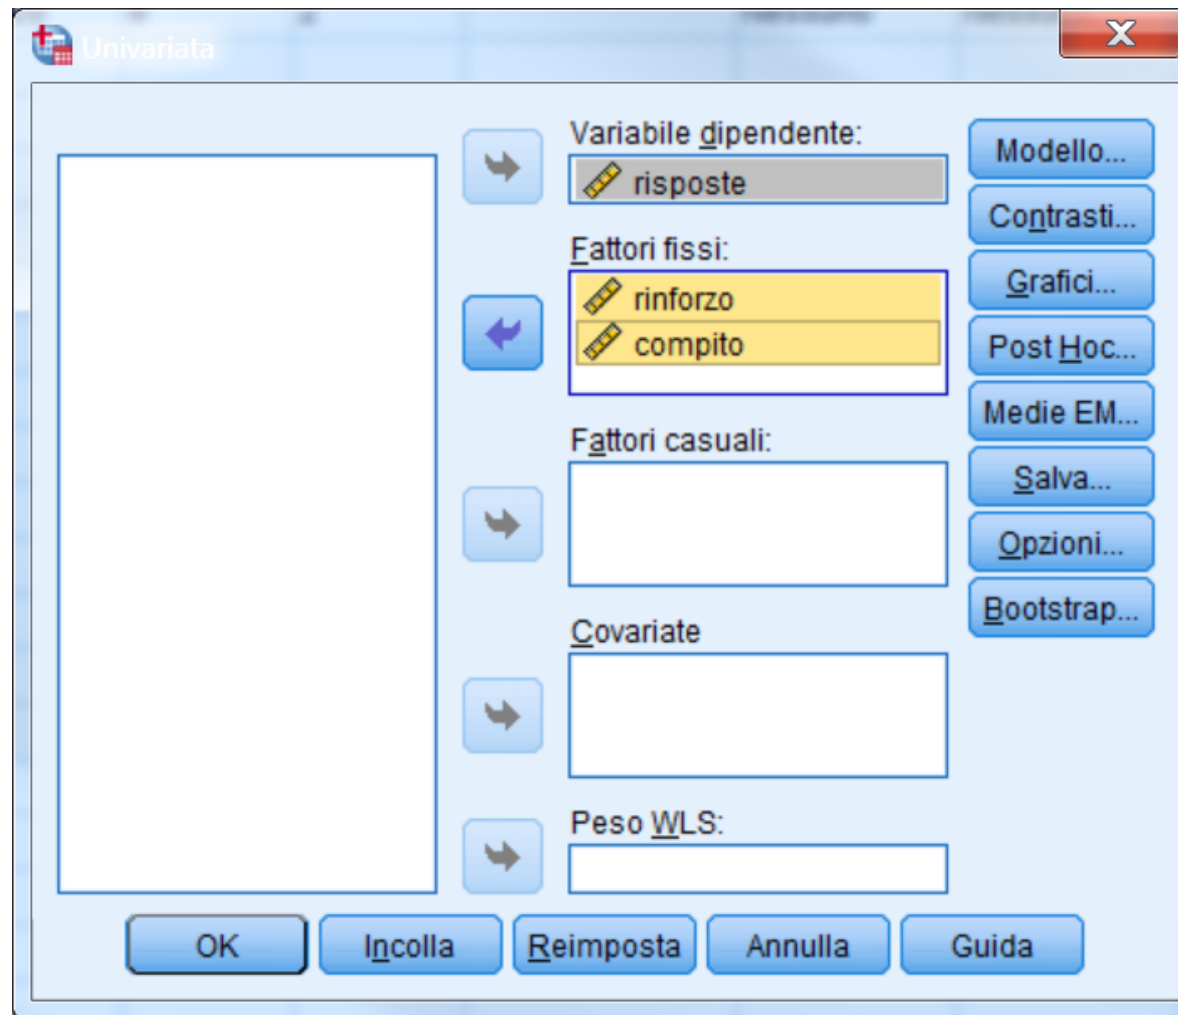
Univariata

X

Variabile dipendente:

risposte

Fattori fissi:

rinforzo

compito

Fattori casuali:

Covariate

Peso WLS:

Modello...

Contrasti...

Grafici...

Post Hoc...

Medie EM...

Salva...

Opzioni...

Bootstrap...

OK

Incolla

Reimposta

Annulla

Guida